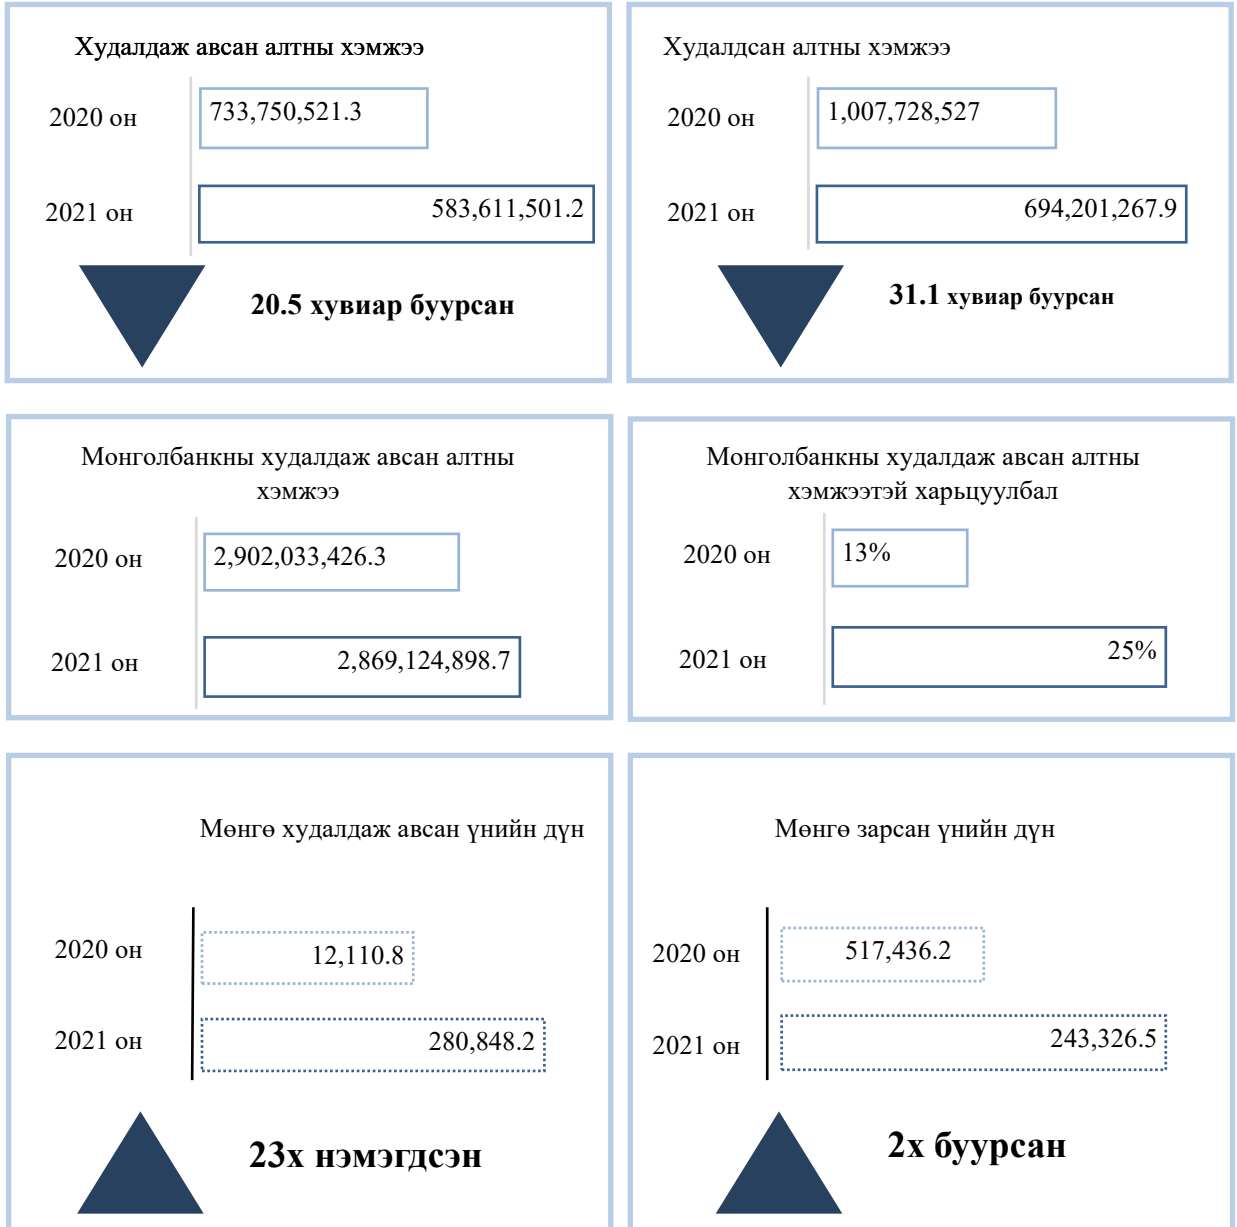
Худалдаж авсан алтны хэмжээ

2020 он 733,750,521.3

2021 он 583,611,501.2

20.5 хувиар буурсан

Худалдсан алтны хэмжээ

2020 он 1,007,728,527

2021 он 694,201,267.9

31.1 хувиар буурсан

Монголбанкны худалдаж авсан алтны хэмжээ

2020 он 2,902,033,426.3

2021 он 2,869,124,898.7

Монголбанкны худалдаж авсан алтны хэмжээтэй харьцуулбал

2020 он 13%

2021 он 25%

Мөнгө худалдаж авсан үнийн дүн

2020 он 12,110.8

2021 он 280,848.2

23х нэмэгдсэн

Мөнгө зарсан үнийн дүн

2020 он 517,436.2

2021 он 243,326.5

2х буурсан